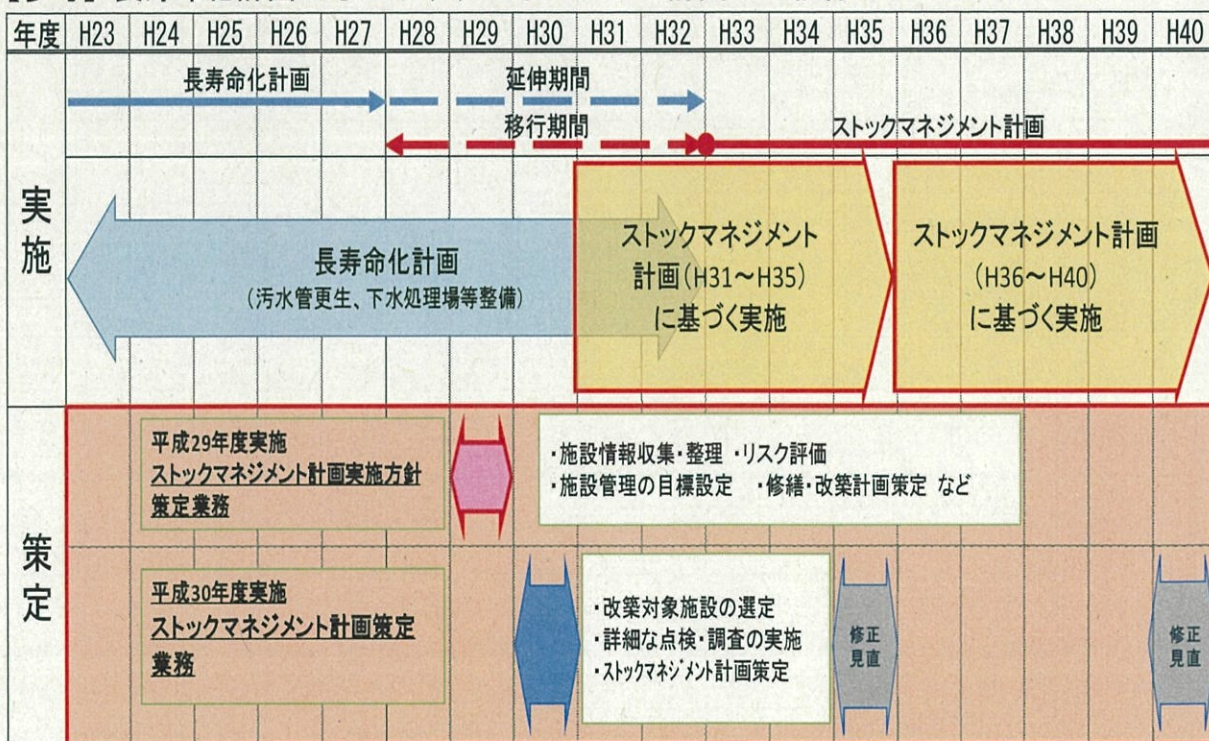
| 年度 | H23 | H24 | H25 | H26 | H27 | H28 | H29 | H30 | H31 | H32 | H33 | H34 | H35 | H36 | H37 | H38 | H39 | H40 |
|---|---|---|---|---|---|---|---|---|---|---|---|---|---|---|---|---|---|---|

長寿命化計画

延伸期間

移行期間

ストックマネジメント計画

実施

長寿命化計画
（汚水管更生、下水処理場等整備）

ストックマネジメント計画（H31～H35）に基づく実施

ストックマネジメント計画（H36～H40）に基づく実施

策定

平成29年度実施
ストックマネジメント計画実施方針策定業務

・施設情報収集・整理 ・リスク評価
・施設管理の目標設定 ・修繕・改築計画策定 など

平成30年度実施
ストックマネジメント計画策定業務

・改築対象施設の選定
・詳細な点検・調査の実施
・ストックマネジメント計画策定

修正見直

修正見直